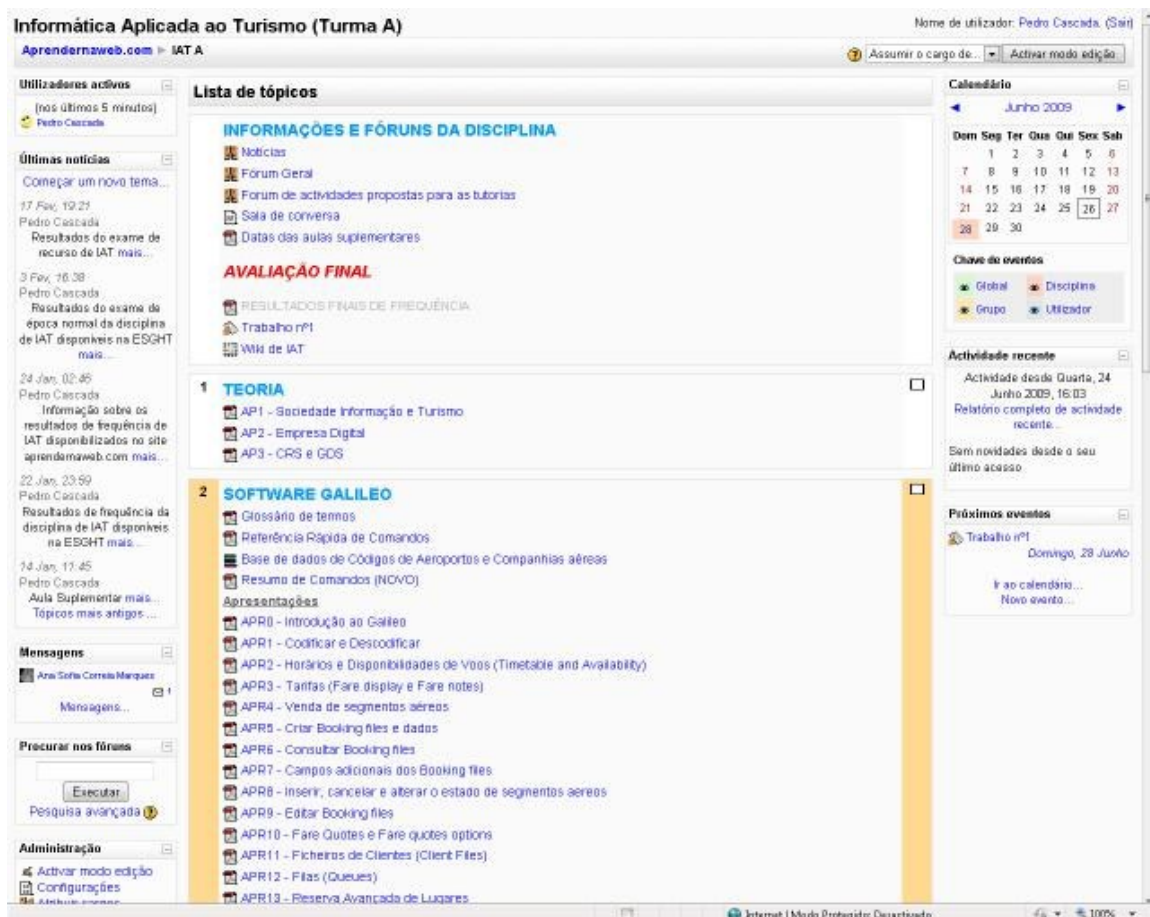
Informática Aplicada ao Turismo (Turma A)

Nome de utilizador: Pedro Cascada. (Sair)

Aprendernaweb.com ▸ IAT A

Assumir o cargo de... Activar modo edição

Utilizadores activos
(nos últimos 5 minutos)
Pedro Cascada

Últimas notícias
Começar um novo tema...
17 Fev, 19:21
Pedro Cascada
Resultados do exame de recurso de IAT mais...
3 Fev, 16:38
Pedro Cascada
Resultados do exame de época normal da disciplina de IAT disponíveis na ESGHT mais...
24 Jan, 02:46
Pedro Cascada
Informação sobre os resultados de frequência de IAT disponibilizados no site aprendernaweb.com mais...
22 Jan, 23:59
Pedro Cascada
Resultados de frequência da disciplina de IAT disponíveis na ESGHT mais...
14 Jan, 17:45
Pedro Cascada
Aula Suplementar mais...
Tópicos mais antigos ...

Mensagens
Ana Sofia Correia Marques
Mensagens...

Procurar nos fóruns
Executar
Pesquisa avançada

Administração
Activar modo edição
Configurações
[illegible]

Lista de tópicos

INFORMAÇÕES E FÓRUNS DA DISCIPLINA
Notícias
Fórum Geral
Forum de actividades propostas para as tutorias
Sala de conversa
Datas das aulas suplementares

AVALIAÇÃO FINAL
RESULTADOS FINAIS DE FREQUÊNCIA
Trabalho nº1
Wiki de IAT

1 TEORIA
AP1 - Sociedade Informação e Turismo
AP2 - Empresa Digital
AP3 - CRS e GDS

2 SOFTWARE GALILEO
Glossário de termos
Referência Rápida de Comandos
Base de dados de Códigos de Aeroportos e Companhias aéreas
Resumo de Comandos (NOVO)
Apresentações
APR0 - Introdução ao Galileo
APR1 - Codificar e Descodificar
APR2 - Horários e Disponibilidades de Voos (Timetable and Availability)
APR3 - Tarifas (Fare display e Fare notes)
APR4 - Venda de segmentos aéreos
APR5 - Criar Booking files e dados
APR6 - Consultar Booking files
APR7 - Campos adicionais dos Booking files
APR8 - Inserir, cancelar e alterar o estado de segmentos aereos
APR9 - Editar Booking files
APR10 - Fare Quotes e Fare quotes options
APR11 - Ficheiros de Clientes (Client Files)
APR12 - Filas (Queues)
APR13 - Reserva Avançada de Lugares

Calendário
Junho 2009
| Dom | Seg | Ter | Qua | Qui | Sex | Sab |
|---|---|---|---|---|---|---|
| | 1 | 2 | 3 | 4 | 5 | 6 |
| 7 | 8 | 9 | 10 | 11 | 12 | 13 |
| 14 | 15 | 16 | 17 | 18 | 19 | 20 |
| 21 | 22 | 23 | 24 | 25 | 26 | 27 |
| 28 | 29 | 30 | | | | |

Chave de eventos
Global
Disciplina
Grupo
Utilizador

Actividade recente
Actividade desde Quarta, 24 Junho 2009, 16:03
Relatório completo de actividade recente...
Sem novidades desde o seu último acesso

Próximos eventos
Trabalho nº1
Domingo, 28 Junho
Ir ao calendário...
Novo evento...

Internet | Modo Protegido: Desactivado
100%